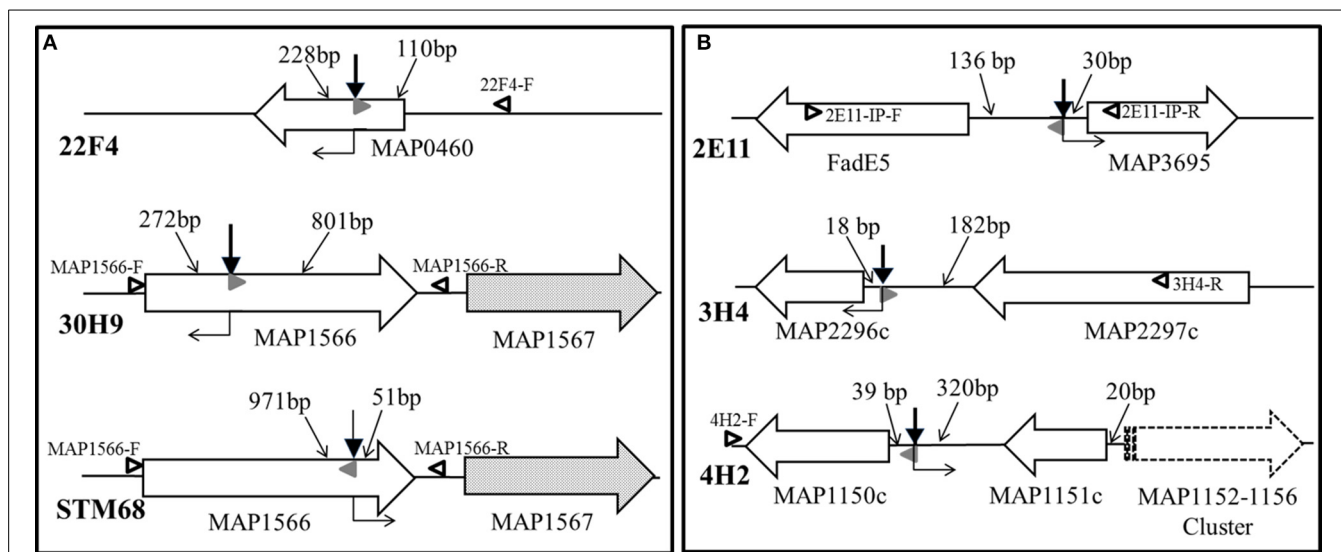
A

228bp
110bp
22F4-F
22F4
MAP0460

272bp
801bp
MAP1566-F
MAP1566-R
30H9
MAP1566
MAP1567

971bp
51bp
MAP1566-F
MAP1566-R
STM68
MAP1566
MAP1567

B

136 bp
30bp
2E11-IP-F
2E11-IP-R
2E11
FadE5
MAP3695

18 bp
182bp
3H4-R
3H4
MAP2296c
MAP2297c

39 bp
320bp
20bp
4H2-F
4H2
MAP1150c
MAP1151c
MAP1152-1156
Cluster